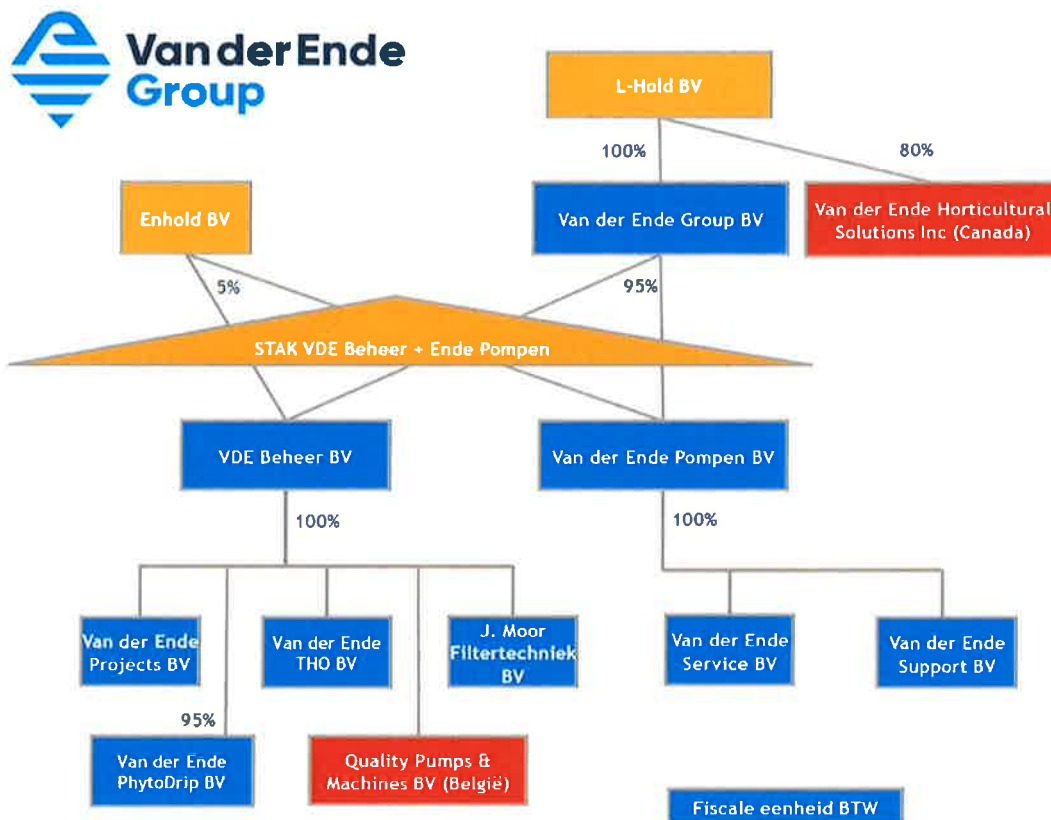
Van der Ende Group

L-Hold BV

100%

80%

Enhold BV

Van der Ende Group BV

Van der Ende Horticultural Solutions Inc (Canada)

5%

95%

STAK VDE Beheer + Ende Pompen

VDE Beheer BV

Van der Ende Pompen BV

100%

100%

Van der Ende Projects BV

Van der Ende THO BV

J. Moor Filtertechniek BV

Van der Ende Service BV

Van der Ende Support BV

95%

Van der Ende PhytoDrip BV

Quality Pumps & Machines BV (België)

Fiscale eenheid BTW